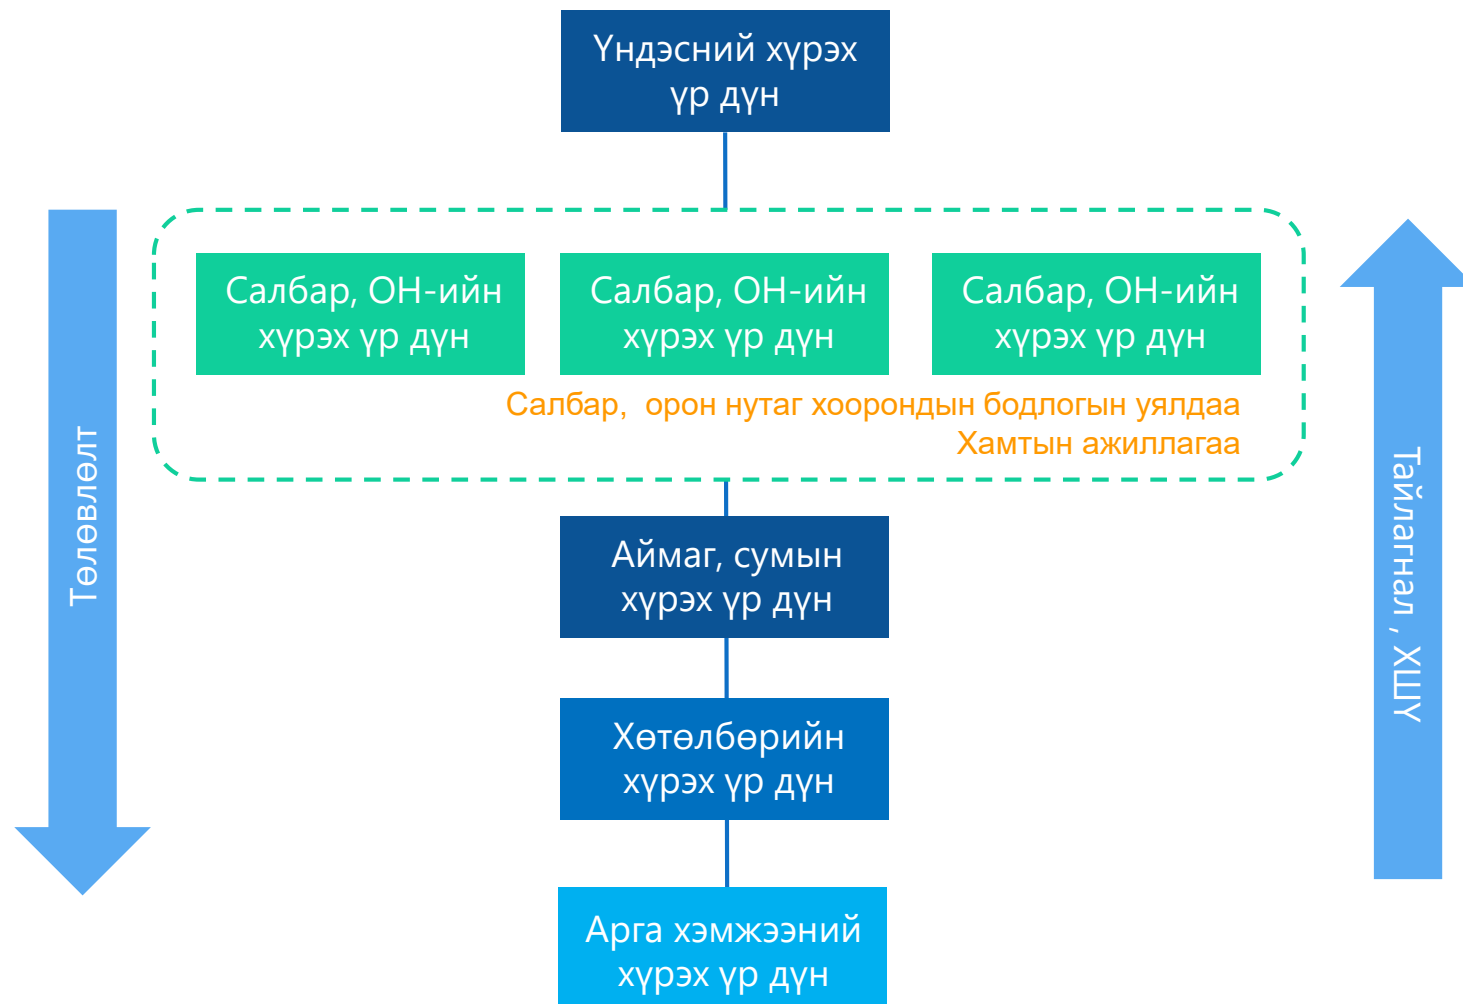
Үндэсний хүрэх үр дүн

Салбар, ОН-ийн хүрэх үр дүн

Салбар, ОН-ийн хүрэх үр дүн

Салбар, ОН-ийн хүрэх үр дүн

Салбар,  орон нутаг хоорондын бодлогын уялдаа
Хамтын ажиллагаа

Төлөвлөлт

Тайлагнал , ХШҮ

Аймаг, сумын хүрэх үр дүн

Хөтөлбөрийн хүрэх үр дүн

Арга хэмжээний хүрэх үр дүн